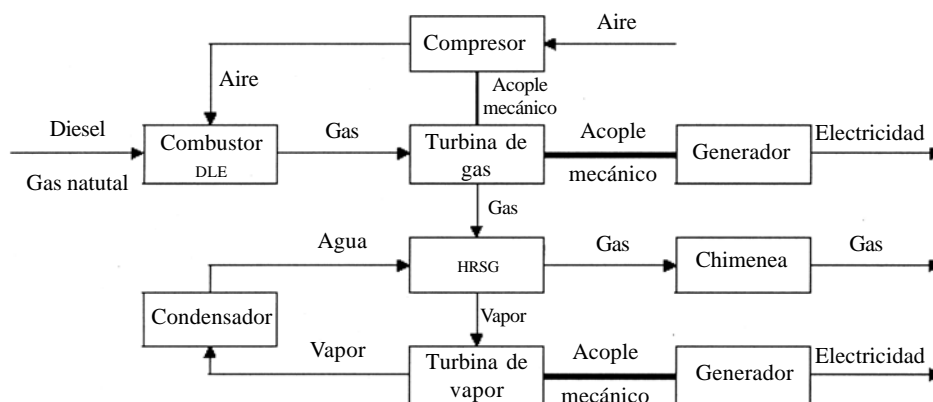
Aire

Compresor

Aire

Acople mecánico

Diesel

Combustor DLE

Gas

Turbina de gas

Acople mecánico

Generador

Electricidad

Gas natutal

Gas

Agua

HRSG

Gas

Chimenea

Gas

Condensador

Vapor

Vapor

Turbina de vapor

Acople mecánico

Generador

Electricidad